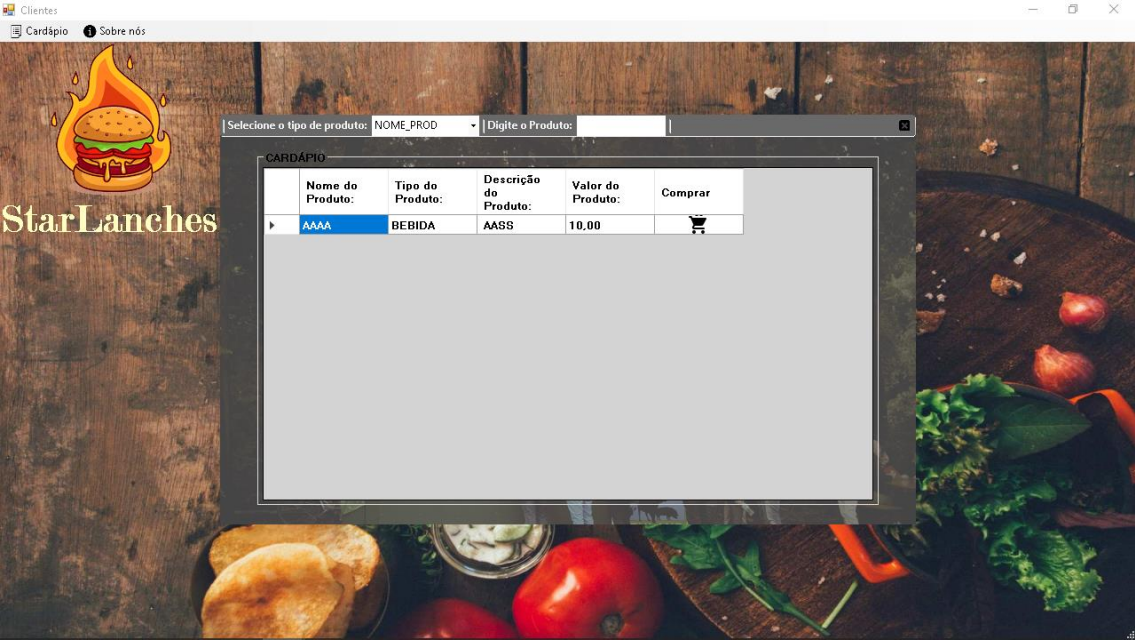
Clientes

Cardápio Sobre nós

StarLanches

| Selecione o tipo de produto: NOME_PROD | Digite o Produto: |

CARDÁPIO

| | Nome do Produto: | Tipo do Produto: | Descrição do Produto: | Valor do Produto: | Comprar |
|---|---|---|---|---|---|
| ▸ | AAAA | BEBIDA | AASS | 10,00 | |